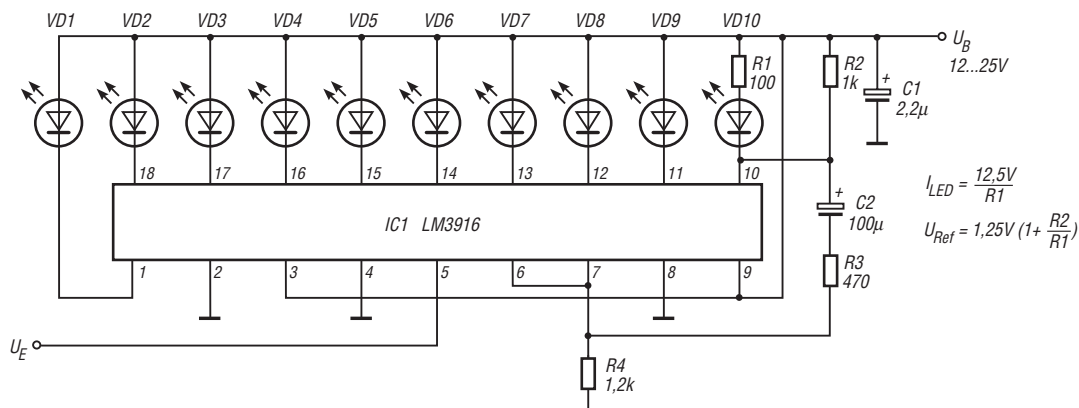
VD1 VD2 VD3 VD4 VD5 VD6 VD7 VD8 VD9 VD10

$U_B$
12...25V

R1
100

R2
1k

+
C1
2,2µ

18 17 16 15 14 13 12 11 10

$I_{LED} = \frac{12,5V}{R1}$

+
C2
100µ

IC1 LM3916

$U_{Ref} = 1,25V\,(1+\frac{R2}{R1})$

1 2 3 4 5 6 7 8 9

R3
470

$U_E$

R4
1,2k